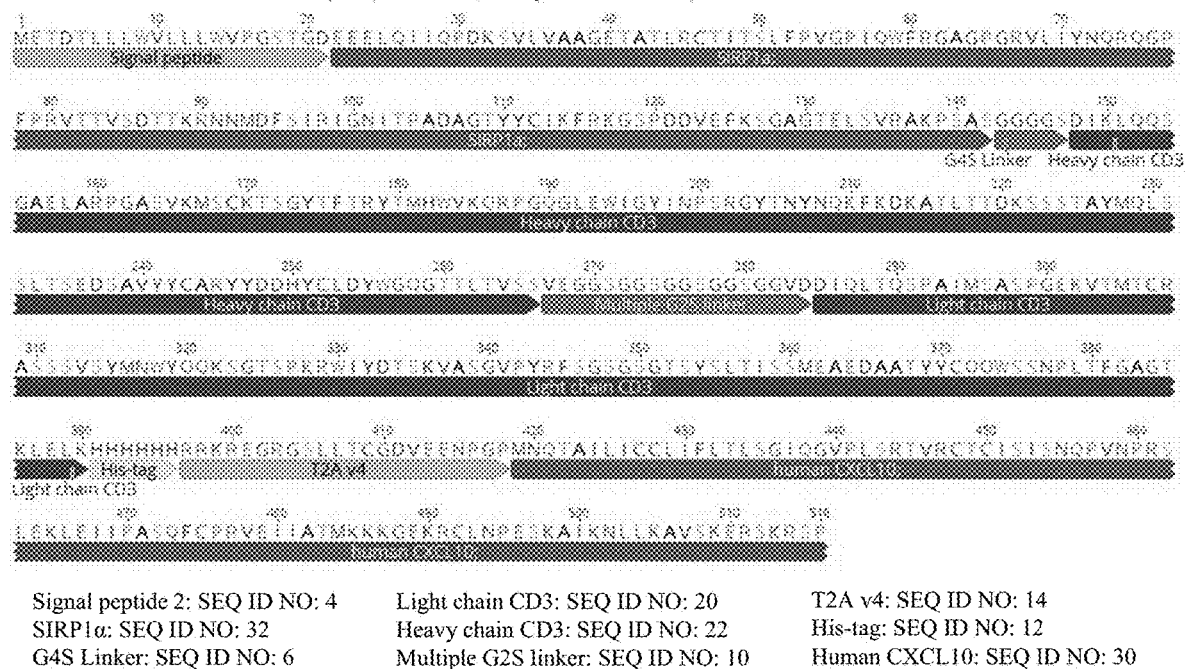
1 10 20 30 40 50 60 70
METDTLLLWVLLLWVPGSTGDEEELQIIQPDKSVLVAAGETATLRCTITSLFPVGPIQWFRGAGPGRVLIYNQRQGP
Signal peptide SIRP1α

80 90 100 110 120 130 140 150
FPRVTTVSDTTKRNNMDFSIRIGNITPADAGTYYCIKFRKGSPDDVEFKSGAGTELSVRAKPSAGGGGSDIKLQQS
SIRP1α G4S Linker Heavy chain CD3

160 170 180 190 200 210 220 230
GAELARPGASVKMSCKTSGYTFTRYTMHWVKQRPGQGLEWIGYINPSRGYTNYNQKFKDKATLTTDKSSSTAYMQLS
Heavy chain CD3

240 250 260 270 280 290 300
SLTSEDSAVYYCARYYDDHYCLDYWGQGTTLTVSSVEGGSGGSGGSGGSGGVDDIQLTQSPAIMSASPGEKVTMTCR
Heavy chain CD3 Multiple G2S linker Light chain CD3

310 320 330 340 350 360 370 380
ASSSVSYMNWYQQKSGTSPKRWIYDTSKVASGVPYRFSGSGSGTSYSLTISSMEAEDAATYYCQQWSSNPLTFGAGT
Light chain CD3

390 400 410 420 430 440 450 460
KLELKHHHHHHRAKRSGSGEGRGSLLTCGDVEENPGPMNQTAILICCLIFLTLSGIQGVPLSRTVRCTCISISNQPVNPRS
His-tag T2A v4 Human CXCL10
Light chain CD3

470 480 490 500 510 516
LEKLEIIPASQFCPRVEIIATMKKKGEKRCLNPESKAIKNLLKAVSKERSKRSP
Human CXCL10

Signal peptide 2: SEQ ID NO: 4
SIRP1α: SEQ ID NO: 32
G4S Linker: SEQ ID NO: 6

Light chain CD3: SEQ ID NO: 20
Heavy chain CD3: SEQ ID NO: 22
Multiple G2S linker: SEQ ID NO: 10

T2A v4: SEQ ID NO: 14
His-tag: SEQ ID NO: 12
Human CXCL10: SEQ ID NO: 30